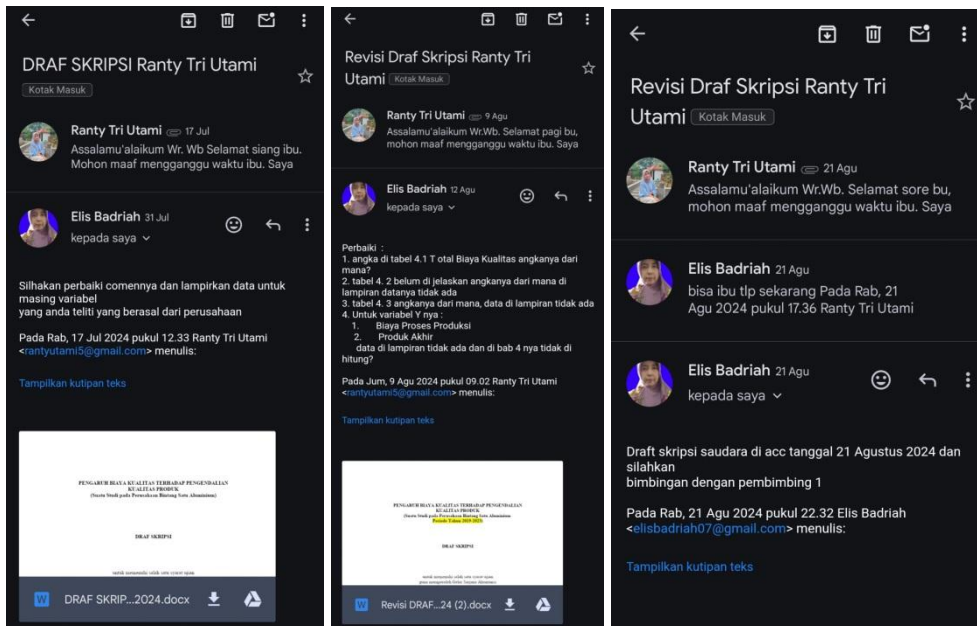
DRAF SKRIPSI Ranty Tri Utami
Kotak Masuk

Ranty Tri Utami 17 Jul
Assalamu'alaikum Wr. Wb Selamat siang ibu. Mohon maaf mengganggu waktu ibu. Saya

Elis Badriah 31 Jul
kepada saya

Silhakan perbaiki comennya dan lampirkan data untuk masing variabel
yang anda teliti yang berasal dari perusahaan

Pada Rab, 17 Jul 2024 pukul 12.33 Ranty Tri Utami <rantyutami5@gmail.com> menulis:

Tampilkan kutipan teks

PENGARUH BIAYA KUALITAS TERHADAP PENGENDALIAN KUALITAS PRODUK
(Suatu Studi pada Perusahaan Bintang Sein Aluminium)

DRAF SKRIPSI

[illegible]

DRAF SKRIP...2024.docx

Revisi Draf Skripsi Ranty Tri Utami
Kotak Masuk

Ranty Tri Utami 9 Agu
Assalamu'alaikum Wr.Wb. Selamat pagi bu, mohon maaf mengganggu waktu ibu. Saya

Elis Badriah 12 Agu
kepada saya

Perbaiki :
1. angka di tabel 4.1 T otal Biaya Kualitas angkanya dari mana?
2. tabel 4. 2 belum di jelaskan angkanya dari mana di lampiran datanya tidak ada
3. tabel 4. 3 angkanya dari mana, data di lampiran tidak ada
4. Untuk variabel Y nya :
1. Biaya Proses Produksi
2. Produk Akhir
data di lampiran tidak ada dan di bab 4 nya tidak di hitung?

Pada Jum, 9 Agu 2024 pukul 09.02 Ranty Tri Utami <rantyutami5@gmail.com> menulis:

Tampilkan kutipan teks

PENGARUH BIAYA KUALITAS TERHADAP PENGENDALIAN KUALITAS PRODUK
(Suatu Studi pada Perusahaan Bintang Sein Aluminium
Periode Tahun 2019-2023)

DRAF SKRIPSI

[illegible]

Revisi DRAF...24 (2).docx

Revisi Draf Skripsi Ranty Tri Utami
Kotak Masuk

Ranty Tri Utami 21 Agu
Assalamu'alaikum Wr.Wb. Selamat sore bu, mohon maaf mengganggu waktu ibu. Saya

Elis Badriah 21 Agu
bisa ibu tlp sekarang Pada Rab, 21 Agu 2024 pukul 17.36 Ranty Tri Utami

Elis Badriah 21 Agu
kepada saya

Draft skripsi saudara di acc tanggal 21 Agustus 2024 dan silahkan
bimbingan dengan pembimbing 1

Pada Rab, 21 Agu 2024 pukul 22.32 Elis Badriah <elisbadriah07@gmail.com> menulis:

Tampilkan kutipan teks